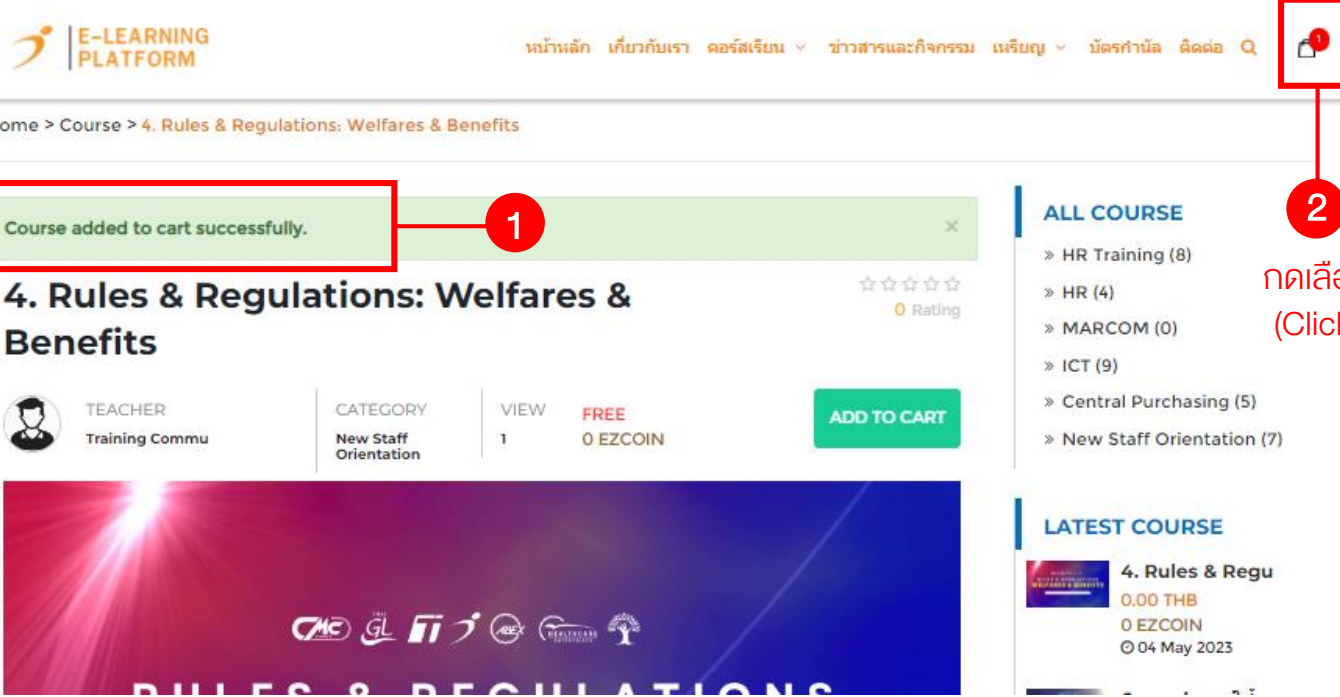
E-LEARNING PLATFORM

หน้าหลัก เกี่ยวกับเรา คอร์สเรียน ข่าวสารและกิจกรรม เหรียญ บัตรกำนัล ติดต่อ

1

ome > Course > 4. Rules & Regulations: Welfares & Benefits

Course added to cart successfully.

1

×

4. Rules & Regulations: Welfares & Benefits

0 Rating

TEACHER
Training Commu

CATEGORY
New Staff Orientation

VIEW
1

FREE
0 EZCOIN

ADD TO CART

RULES & REGULATIONS

ALL COURSE
» HR Training (8)
» HR (4)
» MARCOM (0)
» ICT (9)
» Central Purchasing (5)
» New Staff Orientation (7)

2

กดเลือ
(Clic

LATEST COURSE

4. Rules & Regu
0.00 THB
0 EZCOIN
04 May 2023